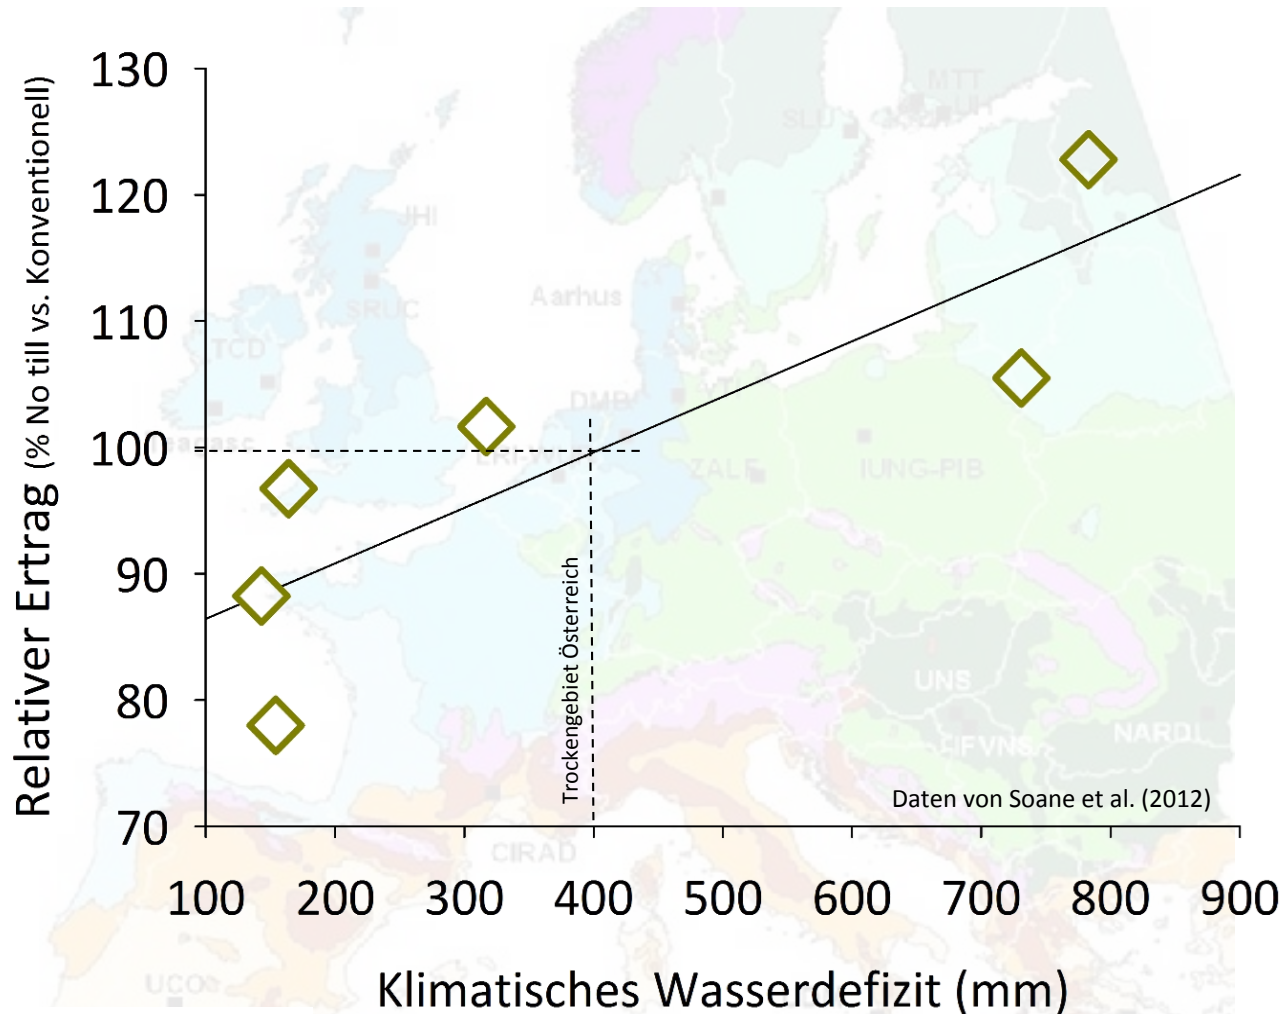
Relativer Ertrag (% No till vs. Konventionell)

130
120
110
100
90
80
70

100 200 300 400 500 600 700 800 900

Klimatisches Wasserdefizit (mm)

Trockengebiet Österreich

Daten von Soane et al. (2012)

MTT
SLU
JHI
SRUC
Aarhus
TCD
DMB
ZALF
IUNG-PIB
UNS
NARDI
CIRAD
UCO